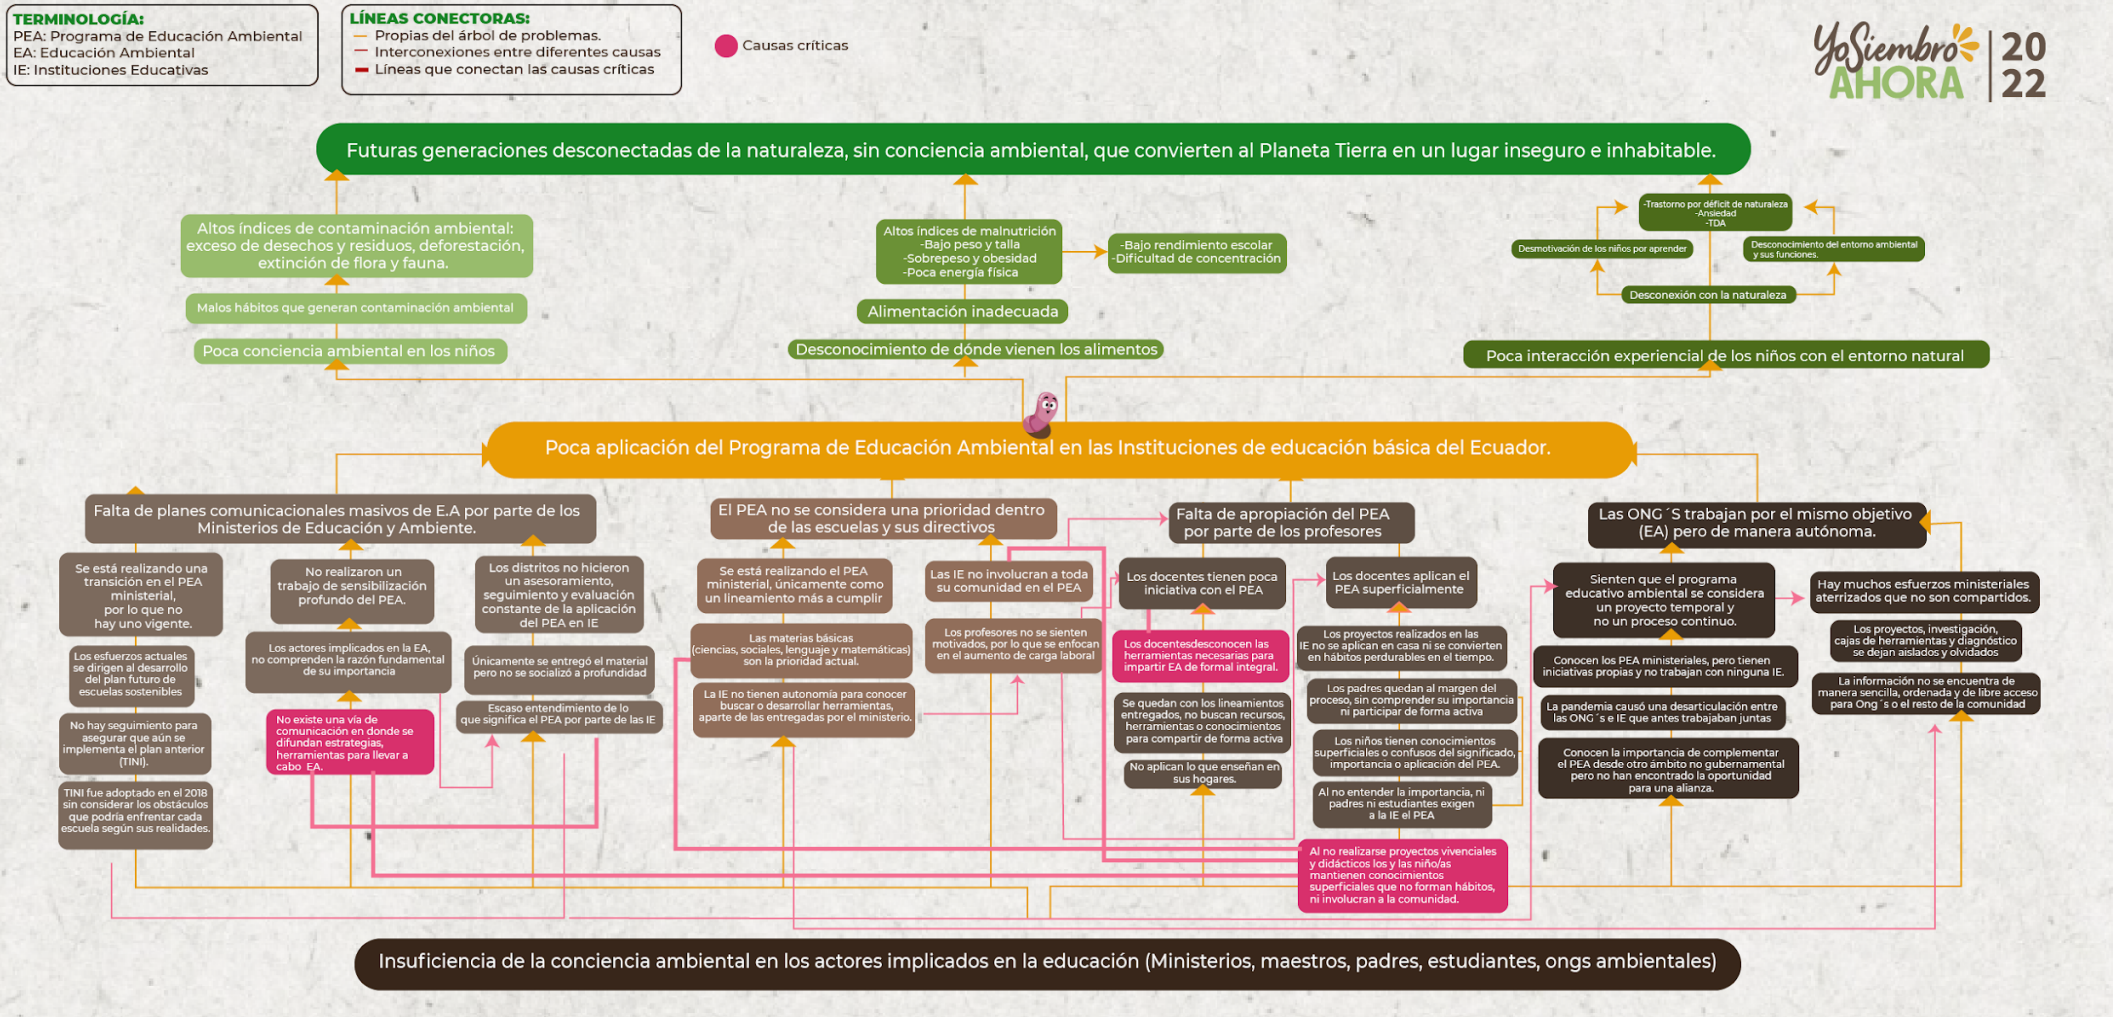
TERMINOLOGÍA:
PEA: Programa de Educación Ambiental
EA: Educación Ambiental
IE: Instituciones Educativas

LÍNEAS CONECTORAS:
Propias del árbol de problemas.
Interconexiones entre diferentes causas
Líneas que conectan las causas críticas

Causas críticas

YoSiembro AHORA 2022

Futuras generaciones desconectadas de la naturaleza, sin conciencia ambiental, que convierten al Planeta Tierra en un lugar inseguro e inhabitable.

Altos índices de contaminación ambiental: exceso de desechos y residuos, deforestación, extinción de flora y fauna.

Malos hábitos que generan contaminación ambiental

Poca conciencia ambiental en los niños

Altos índices de malnutrición
-Bajo peso y talla
-Sobrepeso y obesidad
-Poca energía física

-Bajo rendimiento escolar
-Dificultad de concentración

Alimentación inadecuada

Desconocimiento de dónde vienen los alimentos

-Trastorno por déficit de naturaleza
-Ansiedad
-TDA

Desmotivación de los niños por aprender

Desconocimiento del entorno ambiental y sus funciones.

Desconexión con la naturaleza

Poca interacción experiencial de los niños con el entorno natural

Poca aplicación del Programa de Educación Ambiental en las Instituciones de educación básica del Ecuador.

Falta de planes comunicacionales masivos de E.A por parte de los Ministerios de Educación y Ambiente.

Se está realizando una transición en el PEA ministerial, por lo que no hay uno vigente.

Los esfuerzos actuales se dirigen al desarrollo del plan futuro de escuelas sostenibles

No hay seguimiento para asegurar que aún se implementa el plan anterior (TINI).

TINI fue adoptado en el 2018 sin considerar los obstáculos que podría enfrentar cada escuela según sus realidades.

No realizaron un trabajo de sensibilización profundo del PEA.

Los actores implicados en la EA, no comprenden la razón fundamental de su importancia

No existe una vía de comunicación en donde se difundan estrategias, herramientas para llevar a cabo EA.

Los distritos no hicieron un asesoramiento, seguimiento y evaluación constante de la aplicación del PEA en IE

Únicamente se entregó el material pero no se socializó a profundidad

Escaso entendimiento de lo que significa el PEA por parte de las IE

El PEA no se considera una prioridad dentro de las escuelas y sus directivos

Se está realizando el PEA ministerial, únicamente como un lineamiento más a cumplir

Las materias básicas (ciencias, sociales, lenguaje y matemáticas) son la prioridad actual.

La IE no tienen autonomía para conocer buscar o desarrollar herramientas, aparte de las entregadas por el ministerio.

Las IE no involucran a toda su comunidad en el PEA

Los profesores no se sienten motivados, por lo que se enfocan en el aumento de carga laboral

Falta de apropiación del PEA por parte de los profesores

Los docentes tienen poca iniciativa con el PEA

Los docentesdesconocen las herramientas necesarias para impartir EA de formal integral.

Se quedan con los lineamientos entregados, no buscan recursos, herramientas o conocimientos para compartir de forma activa

No aplican lo que enseñan en sus hogares.

Los docentes aplican el PEA superficialmente

Los proyectos realizados en las IE no se aplican en casa ni se convierten en hábitos perdurables en el tiempo.

Los padres quedan al margen del proceso, sin comprender su importancia ni participar de forma activa

Los niños tienen conocimientos superficiales o confusos del significado, importancia o aplicación del PEA.

Al no entender la importancia, ni padres ni estudiantes exigen a la IE el PEA

Al no realizarse proyectos vivenciales y didácticos los y las niños/as mantienen conocimientos superficiales que no forman hábitos, ni involucran a la comunidad.

Las ONG´S trabajan por el mismo objetivo (EA) pero de manera autónoma.

Sienten que el programa educativo ambiental se considera un proyecto temporal y no un proceso continuo.

Conocen los PEA ministeriales, pero tienen iniciativas propias y no trabajan con ninguna IE.

La pandemia causó una desarticulación entre las ONG´s e IE que antes trabajaban juntas

Conocen la importancia de complementar el PEA desde otro ámbito no gubernamental pero no han encontrado la oportunidad para una alianza.

Hay muchos esfuerzos ministeriales aterrizados que no son compartidos.

Los proyectos, investigación, cajas de herramientas y diagnóstico se dejan aislados y olvidados

La información no se encuentra de manera sencilla, ordenada y de libre acceso para Ong´s o el resto de la comunidad

Insuficiencia de la conciencia ambiental en los actores implicados en la educación (Ministerios, maestros, padres, estudiantes, ongs ambientales)